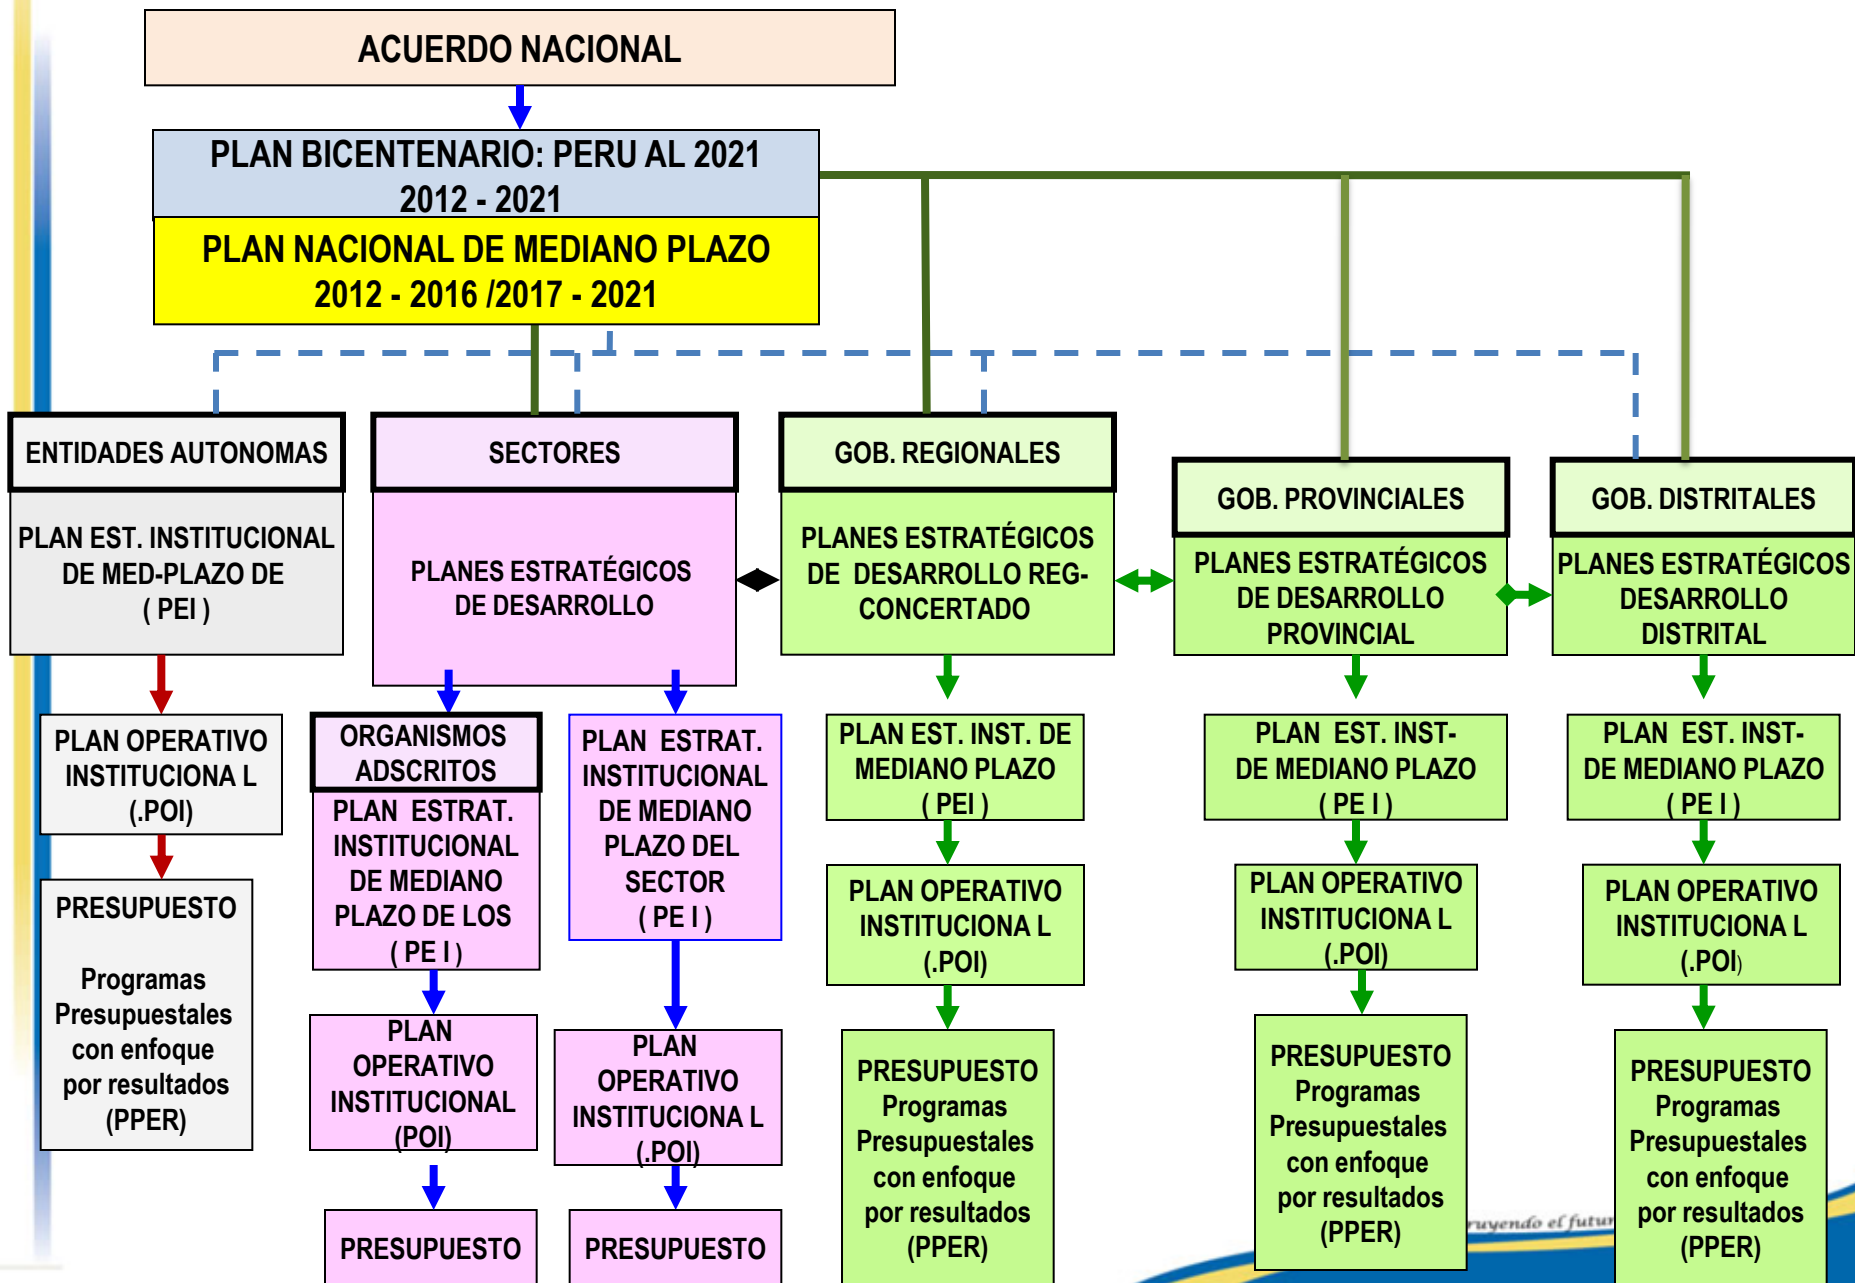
ACUERDO NACIONAL

PLAN BICENTENARIO: PERU AL 2021
2012 - 2021

PLAN NACIONAL DE MEDIANO PLAZO
2012 - 2016 /2017 - 2021

ENTIDADES AUTONOMAS

PLAN EST. INSTITUCIONAL DE MED-PLAZO DE ( PEI )

PLAN OPERATIVO INSTITUCIONA L (.POI)

PRESUPUESTO

Programas Presupuestales con enfoque por resultados (PPER)

SECTORES

PLANES ESTRATÉGICOS DE DESARROLLO

ORGANISMOS ADSCRITOS

PLAN ESTRAT. INSTITUCIONAL DE MEDIANO PLAZO DE LOS ( PE I )

PLAN OPERATIVO INSTITUCIONAL (POI)

PRESUPUESTO

PLAN ESTRAT. INSTITUCIONAL DE MEDIANO PLAZO DEL SECTOR ( PE I )

PLAN OPERATIVO INSTITUCIONA L (.POI)

PRESUPUESTO

GOB. REGIONALES

PLANES ESTRATÉGICOS DE DESARROLLO REG-CONCERTADO

PLAN EST. INST. DE MEDIANO PLAZO ( PEI )

PLAN OPERATIVO INSTITUCIONA L (.POI)

PRESUPUESTO Programas Presupuestales con enfoque por resultados (PPER)

GOB. PROVINCIALES

PLANES ESTRATÉGICOS DE DESARROLLO PROVINCIAL

PLAN EST. INST- DE MEDIANO PLAZO ( PE I )

PLAN OPERATIVO INSTITUCIONA L (.POI)

PRESUPUESTO Programas Presupuestales con enfoque por resultados (PPER)

GOB. DISTRITALES

PLANES ESTRATÉGICOS DESARROLLO DISTRITAL

PLAN EST. INST- DE MEDIANO PLAZO ( PE I )

PLAN OPERATIVO INSTITUCIONA L (.POI)

PRESUPUESTO Programas Presupuestales con enfoque por resultados (PPER)

ruyendo el futur